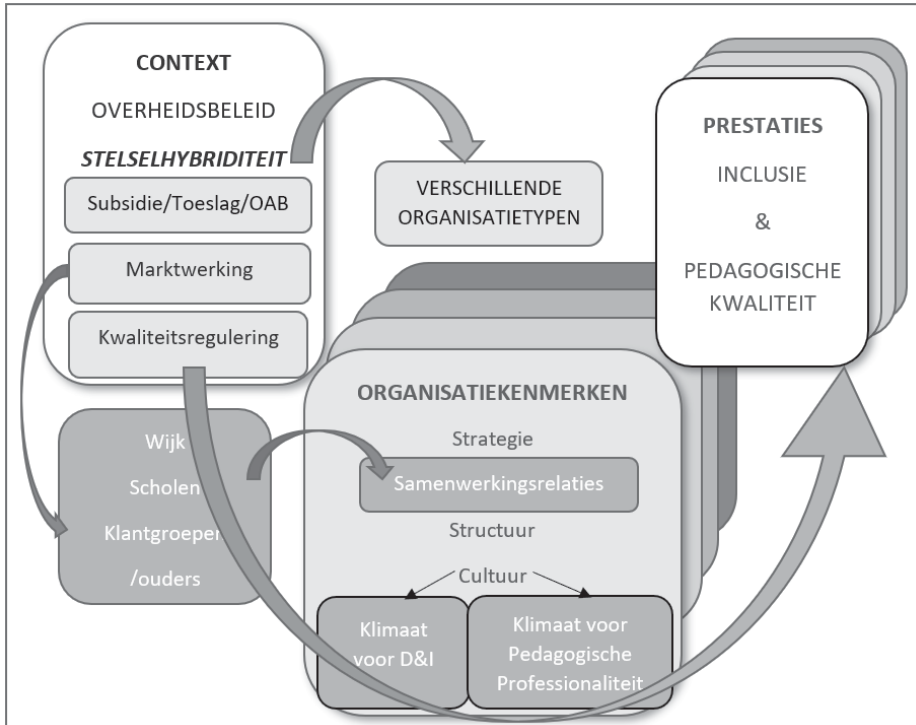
CONTEXT

OVERHEIDSBELEID

*STELSELHYBRIDITEIT*

Subsidie/Toeslag/OAB

Marktwerking

Kwaliteitsregulering

VERSCHILLENDE ORGANISATIETYPEN

PRESTATIES

INCLUSIE

&

PEDAGOGISCHE KWALITEIT

Wijk

Scholen

Klantgroepen

/ouders

ORGANISATIEKENMERKEN

Strategie

Samenwerkingsrelaties

Structuur

Cultuur

Klimaat voor D&I

Klimaat voor Pedagogische Professionaliteit